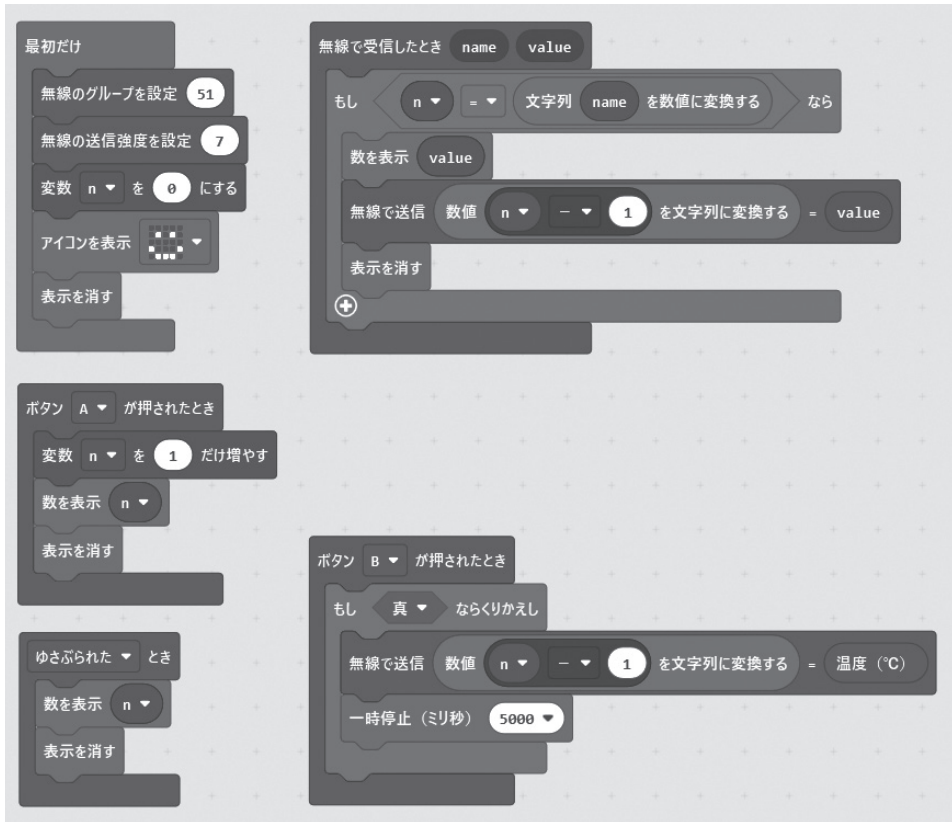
最初だけ
無線のグループを設定 51
無線の送信強度を設定 7
変数 n ▾ を 0 にする
アイコンを表示 ▾
表示を消す

無線で受信したとき name value
もし n ▾ = ▾ 文字列 name を数値に変換する なら
数を表示 value
無線で送信 数値 n ▾ − ▾ 1 を文字列に変換する = value
表示を消す

ボタン A ▾ が押されたとき
変数 n ▾ を 1 だけ増やす
数を表示 n ▾
表示を消す

ゆさぶられた ▾ とき
数を表示 n ▾
表示を消す

ボタン B ▾ が押されたとき
もし 真 ▾ ならくりかえし
無線で送信 数値 n ▾ − ▾ 1 を文字列に変換する = 温度（°C）
一時停止（ミリ秒） 5000 ▾